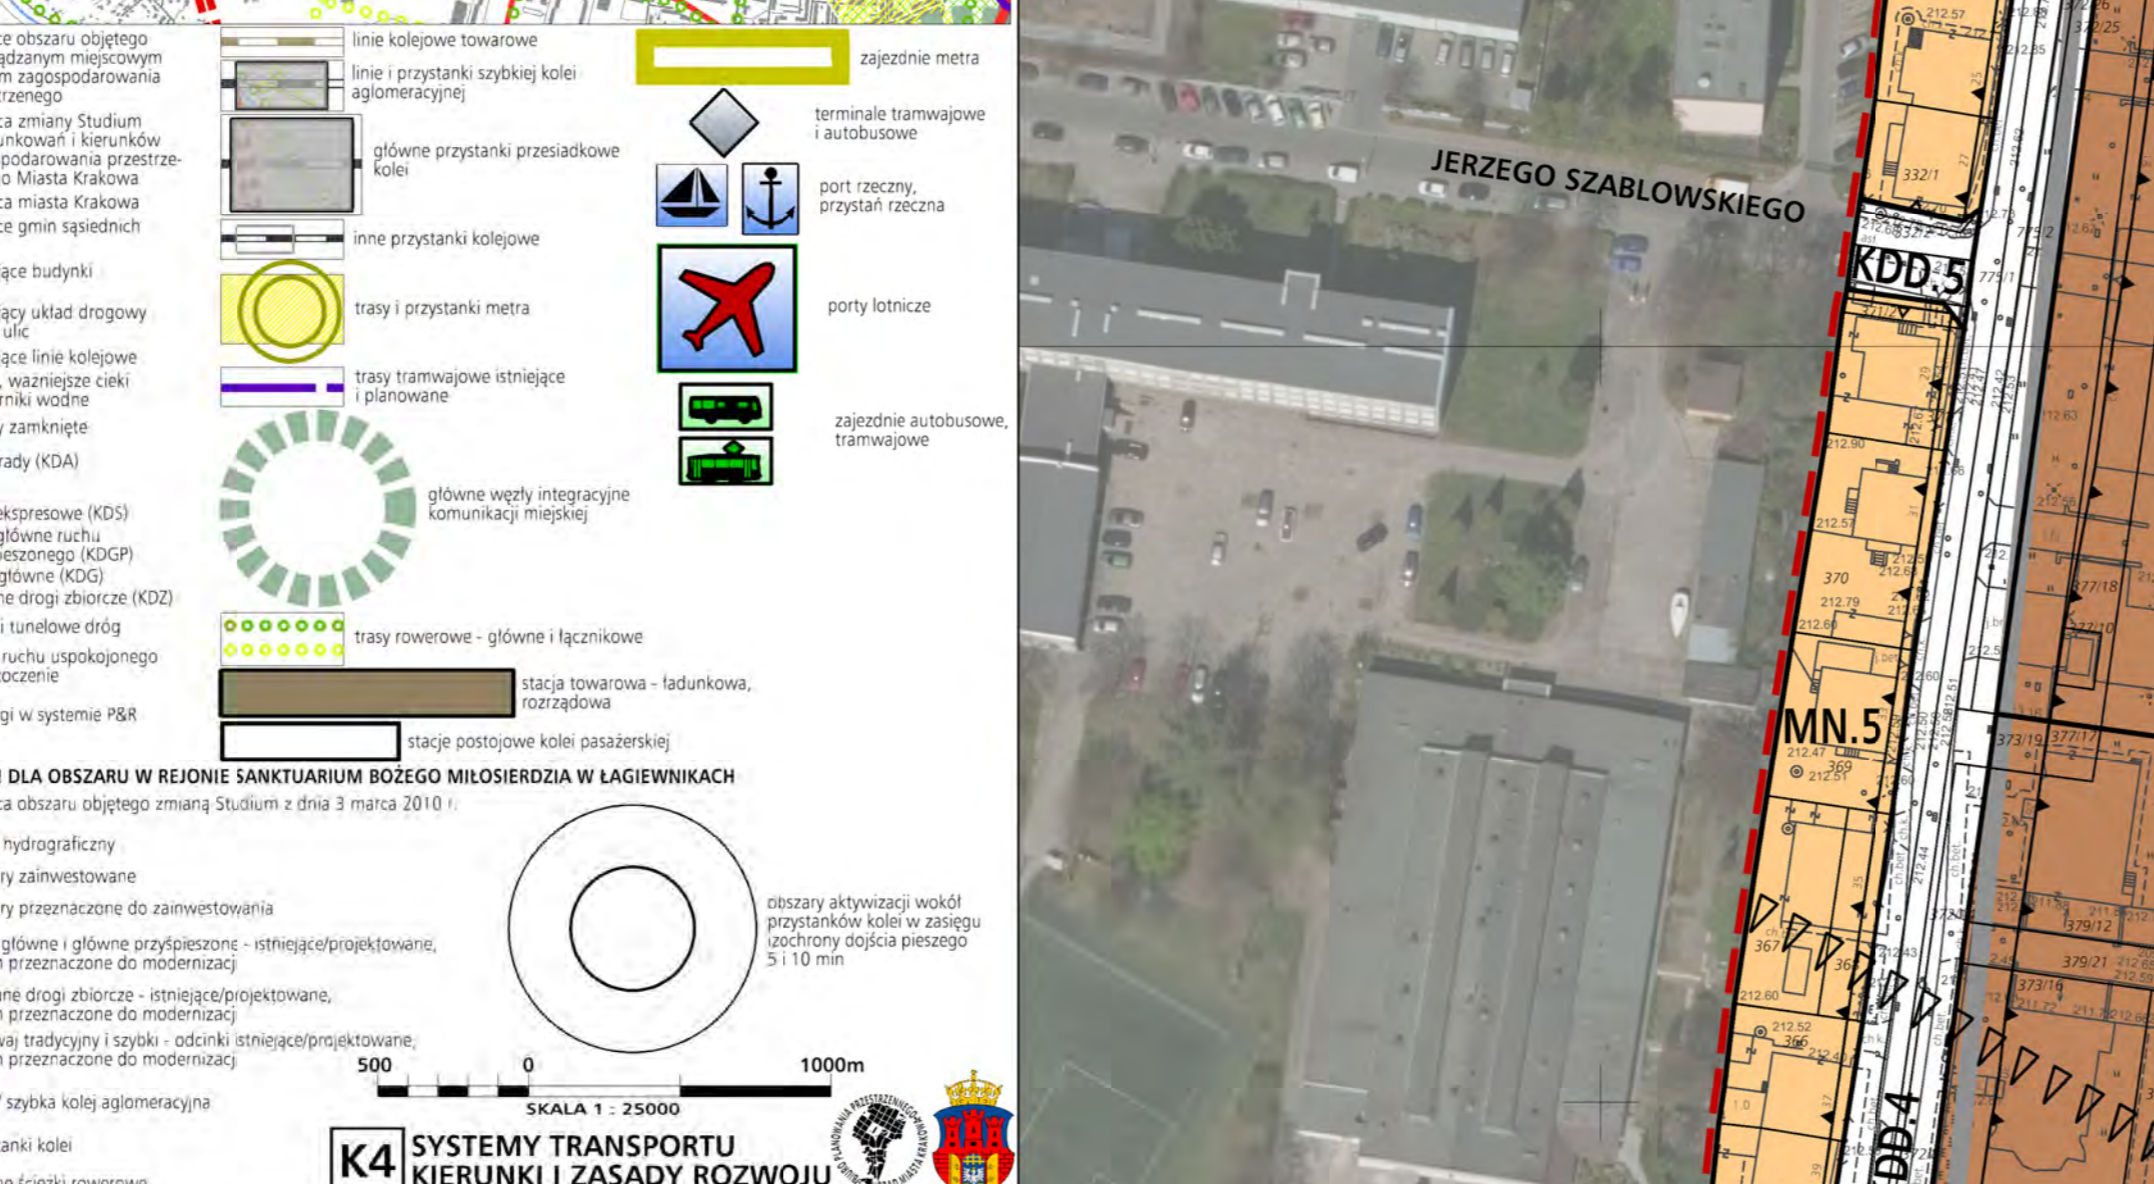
ce obszaru objętego ądzanym miejscowym m zagospodarowania trzenego
ca zmiany Studium unkowań i kierunków podarowania przestrzeo Miasta Krakowa
ca miasta Krakowa
ce gmin sąsiednich
ące budynki
ący układ drogowy ulic
ące linie kolejowe
, ważniejsze cieki rniki wodne
y zamknięte
rady (KDA)
ekspresowe (KDS)
główne ruchu pieszonego (KDGP)
główne (KDG)
ne drogi zbiorcze (KDZ)
i tunelowe dróg
ruchu uspokojonego oczenie
gi w systemie P&R

linie kolejowe towarowe
linie i przystanki szybkiej kolei aglomeracyjnej
główne przystanki przesiadkowe kolei
inne przystanki kolejowe
trasy i przystanki metra
trasy tramwajowe istniejące i planowane
główne węzły integracyjne komunikacji miejskiej
trasy rowerowe - główne i łącznikowe
stacja towarowa - ładunkowa, rozrządowa
stacje postojowe kolei pasażerskiej

zajezdnie metra
terminale tramwajowe i autobusowe
port rzeczny, przystań rzeczna
porty lotnicze
zajezdnie autobusowe, tramwajowe

DLA OBSZARU W REJONIE SANKTUARIUM BOŻEGO MIŁOSIERDZIA W ŁAGIEWNIKACH
ca obszaru objętego zmianą Studium z dnia 3 marca 2010 r.
hydrograficzny
ry zainwestowane
ry przeznaczone do zainwestowania
główne i główne przyśpieszone - istniejące/projektowane, n przeznaczone do modernizacji
ne drogi zbiorcze - istniejące/projektowane, n przeznaczone do modernizacji
waj tradycyjny i szybki - odcinki istniejące/projektowane, n przeznaczone do modernizacji
szybka kolej aglomeracyjna
anki kolei
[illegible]

obszary aktywizacji wokół przystanków kolei w zasięgu izochrony dojścia pieszego 5 i 10 min

500 0 1000m
SKALA 1 : 25000
K4 SYSTEMY TRANSPORTU KIERUNKI I ZASADY ROZWOJU

JERZEGO SZABLOWSKIEGO
KDD.5
MN.5
DD.4
332/1
332/2
775/2
775/1
371/2
370
369
367
366
373/19
377/17
377/18
377/10
379/12
379/21
373/16
212.57
212.90
212.57
212.79
212.60
212.47
212.51
212.60
212.52
212.43
212.44
212.63
ch.bet.